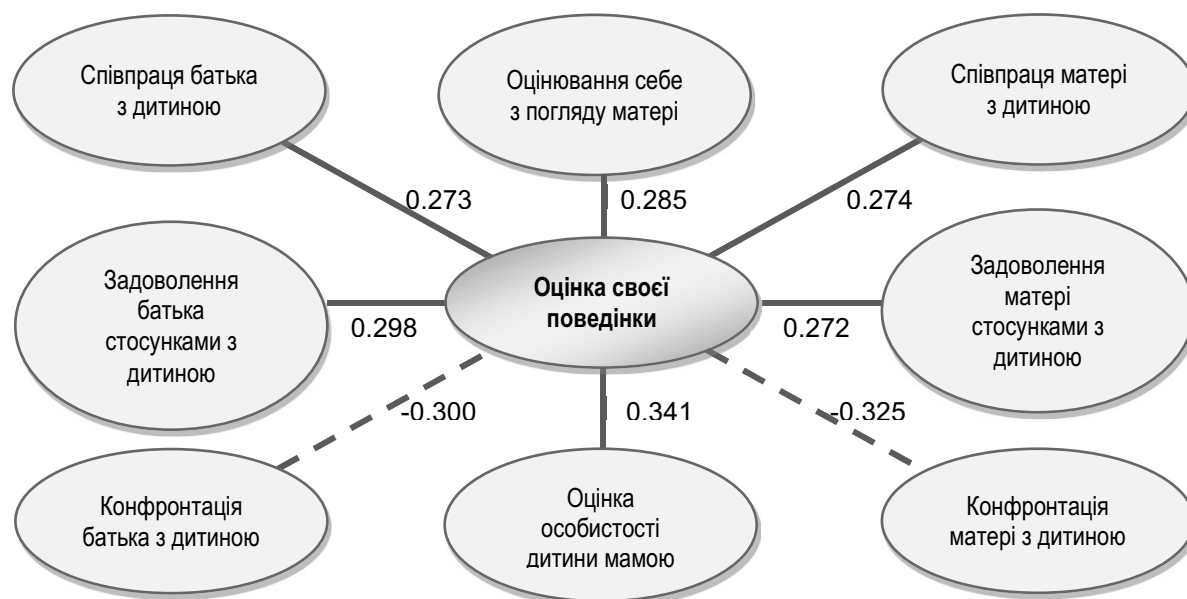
Співпраця батька з дитиною

Оцінювання себе з погляду матері

Співпраця матері з дитиною

0.273

0.285

0.274

Задоволення батька стосунками з дитиною

Оцінка своєї поведінки

Задоволення матері стосунками з дитиною

0.298

0.272

-0.300

0.341

-0.325

Конфронтація батька з дитиною

Оцінка особистості дитини мамою

Конфронтація матері з дитиною